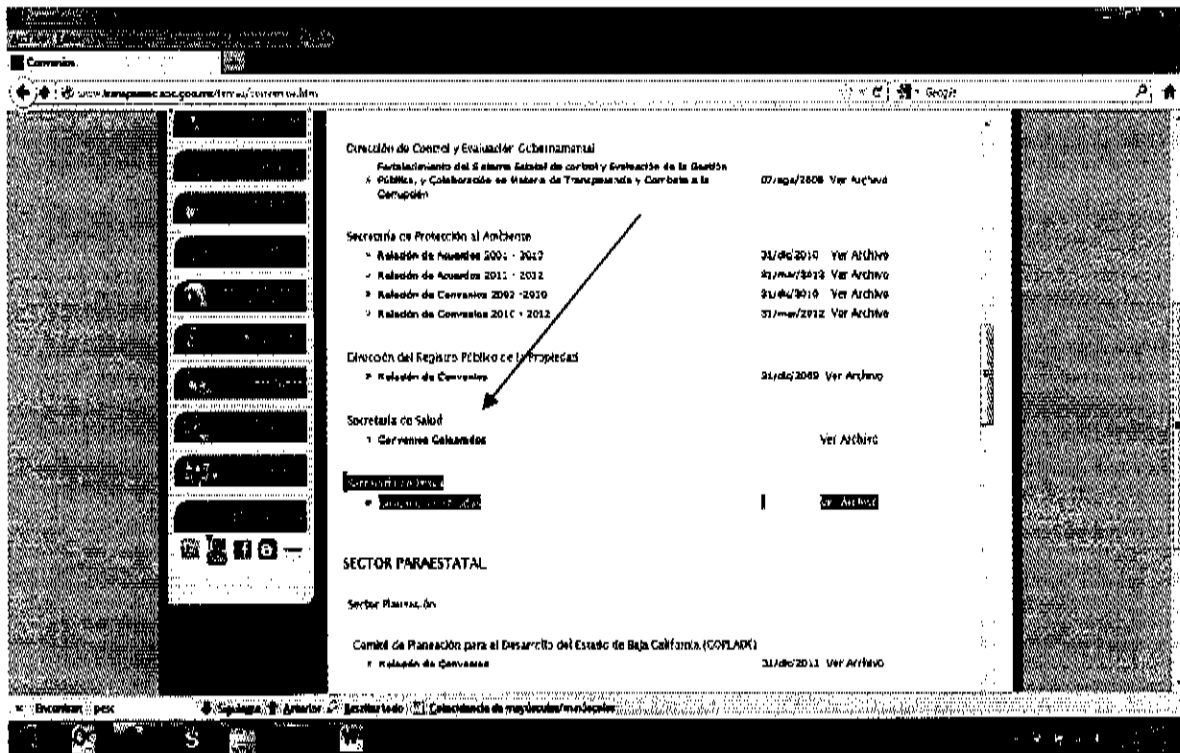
Convenios

www.transparencia.gob.mx/convenios.htm

Google

Dirección de Control y Evaluación Gubernamental

Fortalecimiento del Sistema Estatal de Control y Evaluación de la Gestión Pública, y Colaboración en Materia de Transparencia y Combate a la Corrupción 07/ago/2008 Ver Archivo

Secretaría de Protección al Ambiente

Relación de Acuerdos 2002 - 2010 31/dic/2010 Ver Archivo

Relación de Acuerdos 2011 - 2012 31/mar/2012 Ver Archivo

Relación de Convenios 2002 - 2010 31/dic/2010 Ver Archivo

Relación de Convenios 2010 - 2012 31/mar/2012 Ver Archivo

Dirección del Registro Público de la Propiedad

Relación de Convenios 31/dic/2009 Ver Archivo

Secretaría de Salud

Convenios Celebrados Ver Archivo

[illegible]

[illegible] Ver Archivo

SECTOR PARAESTATAL

Sector Planeación

Comité de Planeación para el Desarrollo del Estado de Baja California (COPLADE)

Relación de Convenios 31/dic/2011 Ver Archivo

Encontrar: pesc Siguiente Anterior Resaltar todo Coincidencia de mayúsculas/minúsculas